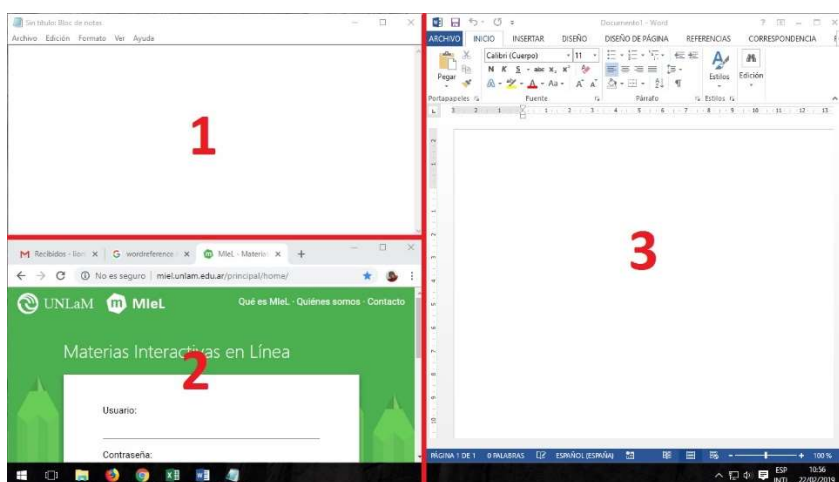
Sin título: Bloc de notas

Archivo Edición Formato Ver Ayuda

1

Recibidos - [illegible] × wordreference × MIeL - Materia × +

No es seguro | miel.unlam.edu.ar/principal/home/

UNLaM MIeL

Qué es MIeL · Quiénes somos · Contacto

Materias Interactivas en Línea

2

Usuario:

Contraseña:

Documento1 - Word

ARCHIVO INICIO INSERTAR DISEÑO DISEÑO DE PÁGINA REFERENCIAS CORRESPONDENCIA

Pegar

Calibri (Cuerpo) 11

N K S abc $x_2$ $x^2$

Estilos Edición

Portapapeles Fuente Párrafo Estilos

3

PÁGINA 1 DE 1 0 PALABRAS ESPAÑOL (ESPAÑA) 100 %

ESP INTL 10:56 22/02/2019